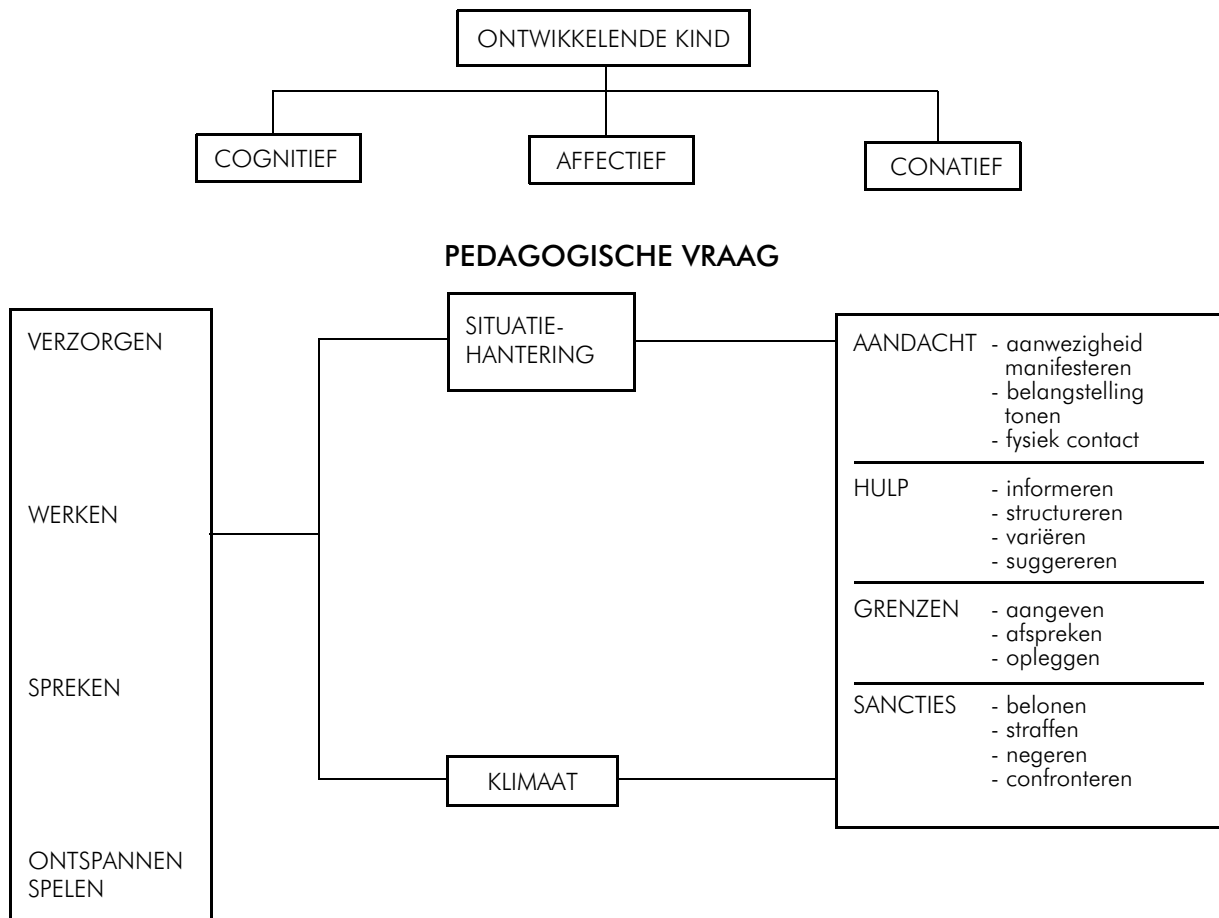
ONTWIKKELENDE KIND

COGNITIEF

AFFECTIEF

CONATIEF

PEDAGOGISCHE VRAAG

VERZORGEN

WERKEN

SPREKEN

ONTSPANNEN SPELEN

SITUATIE-HANTERING

KLIMAAT

AANDACHT - aanwezigheid manifesteren
- belangstelling tonen
- fysiek contact

HULP - informeren
- structureren
- variëren
- suggereren

GRENZEN - aangeven
- afspreken
- opleggen

SANCTIES - belonen
- straffen
- negeren
- confronteren